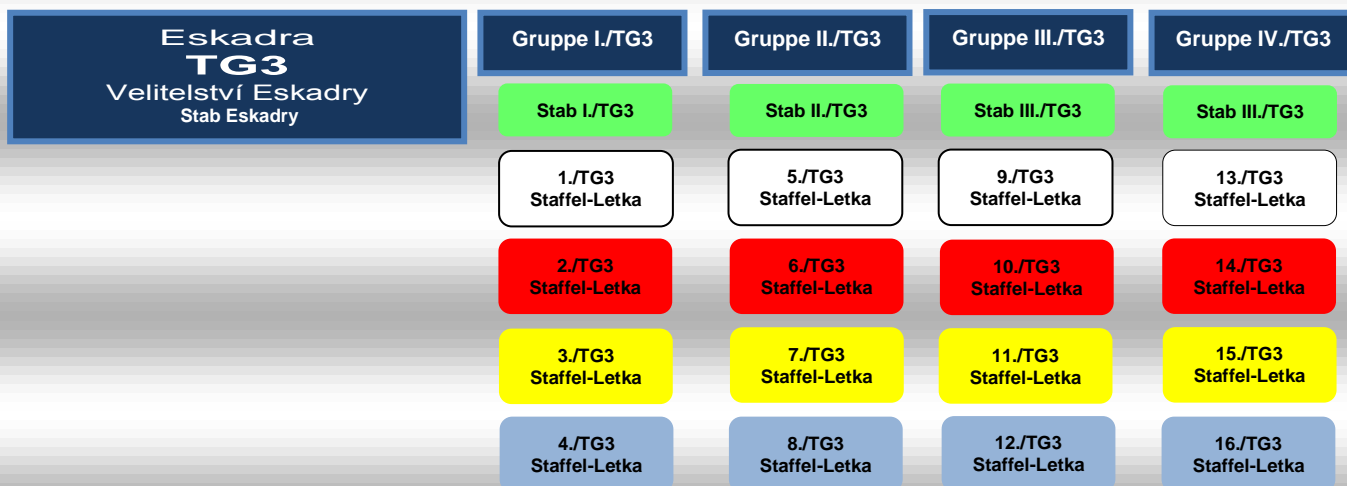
Eskadra
TG3
Velitelství Eskadry
Stab Eskadry

Gruppe I./TG3

Stab I./TG3

1./TG3
Staffel-Letka

2./TG3
Staffel-Letka

3./TG3
Staffel-Letka

4./TG3
Staffel-Letka

Gruppe II./TG3

Stab II./TG3

5./TG3
Staffel-Letka

6./TG3
Staffel-Letka

7./TG3
Staffel-Letka

8./TG3
Staffel-Letka

Gruppe III./TG3

Stab III./TG3

9./TG3
Staffel-Letka

10./TG3
Staffel-Letka

11./TG3
Staffel-Letka

12./TG3
Staffel-Letka

Gruppe IV./TG3

Stab III./TG3

13./TG3
Staffel-Letka

14./TG3
Staffel-Letka

15./TG3
Staffel-Letka

16./TG3
Staffel-Letka